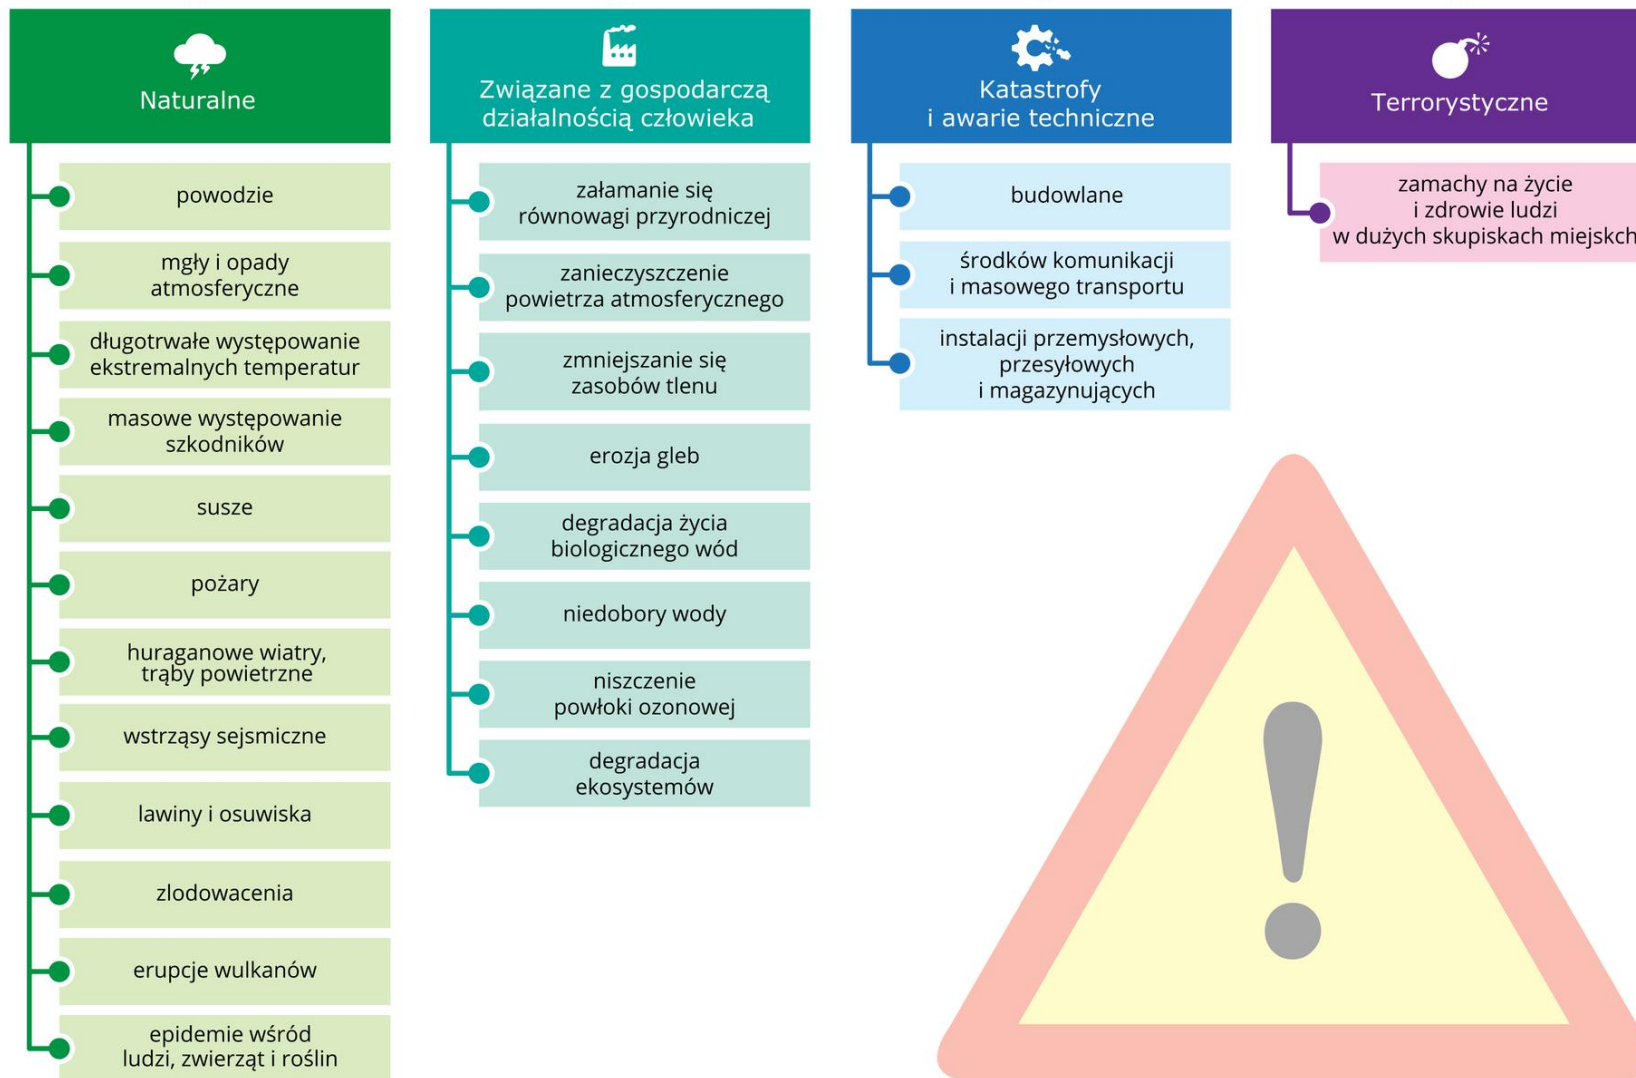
Naturalne

powodzie

mgły i opady atmosferyczne

długotrwałe występowanie ekstremalnych temperatur

masowe występowanie szkodników

susze

pożary

huraganowe wiatry, trąby powietrzne

wstrząsy sejsmiczne

lawiny i osuwiska

zlodowacenia

erupcje wulkanów

epidemie wśród ludzi, zwierząt i roślin

Związane z gospodarczą działalnością człowieka

załamanie się równowagi przyrodniczej

zanieczyszczenie powietrza atmosferycznego

zmniejszanie się zasobów tlenu

erozja gleb

degradacja życia biologicznego wód

niedobory wody

niszczenie powłoki ozonowej

degradacja ekosystemów

Katastrofy i awarie techniczne

budowlane

środków komunikacji i masowego transportu

instalacji przemysłowych, przesyłowych i magazynujących

Terrorystyczne

zamachy na życie i zdrowie ludzi w dużych skupiskach miejskch